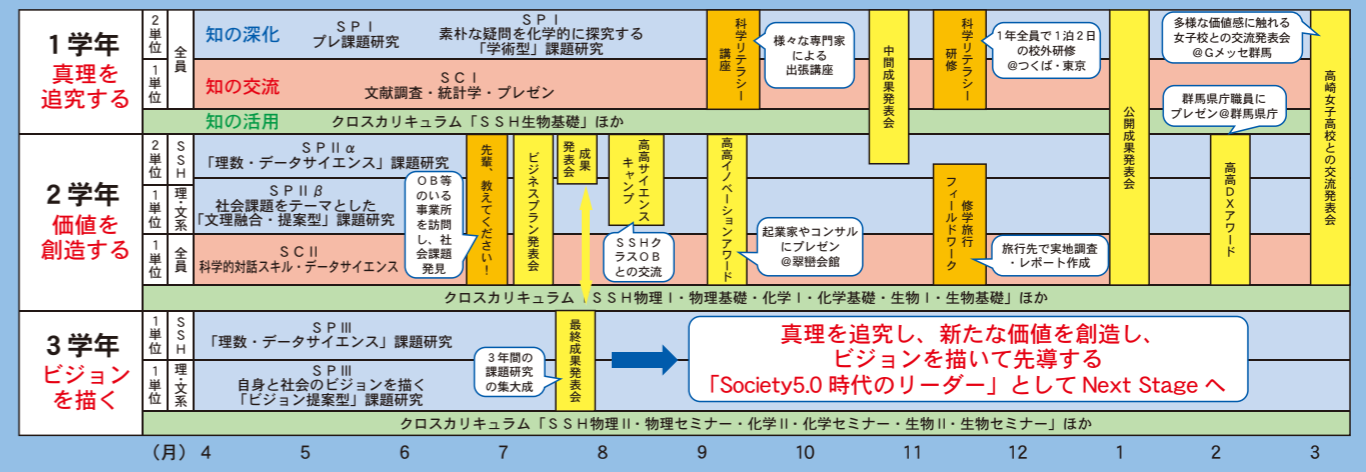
1学年
真理を追究する

2単位 全員
知の深化
ＳＰＩ
プレ課題研究
ＳＰＩ
素朴な疑問を化学的に探究する
「学術型」課題研究

1単位
知の交流
ＳＣＩ
文献調査・統計学・プレゼン

知の活用　クロスカリキュラム「ＳＳＨ生物基礎」ほか

科学リテラシー講座
様々な専門家による出張講座
中間成果発表会
科学リテラシー研修
1年全員で1泊2日の校外研修＠つくば・東京
公開成果発表会
多様な価値感に触れる女子校との交流発表会＠Ｇメッセ群馬
群馬県庁職員にプレゼン＠群馬県庁
高崎女子高校との交流発表会

2学年
価値を創造する

2単位 ＳＳＨ
ＳＰⅡα
「理数・データサイエンス」課題研究
1単位 理・文系
ＳＰⅡβ
社会課題をテーマとした「文理融合・提案型」課題研究
1単位 全員
ＳＣⅡ
科学的対話スキル・データサイエンス

ＯＢ等のいる事業所を訪問し、社会課題発見
先輩、教えてください！
ビジネスプラン発表会
成果発表会
高高サイエンスキャンプ
ＳＳＨクラスＯＢとの交流
高高イノベーションアワード
起業家やコンサルにプレゼン＠翠巒会館
修学旅行フィールドワーク
旅行先で実地調査・レポート作成
高高ＤＸアワード

クロスカリキュラム「ＳＳＨ物理Ⅰ・物理基礎・化学Ⅰ・化学基礎・生物Ⅰ・生物基礎」ほか

3学年
ビジョンを描く

1単位 ＳＳＨ
ＳＰⅢ
「理数・データサイエンス」課題研究
1単位 理・文系
ＳＰⅢ
自身と社会のビジョンを描く「ビジョン提案型」課題研究

3年間の課題研究の集大成
最終成果発表会

真理を追究し、新たな価値を創造し、
ビジョンを描いて先導する
「Society5.0 時代のリーダー」として Next Stage へ

クロスカリキュラム「ＳＳＨ物理Ⅱ・物理セミナー・化学Ⅱ・化学セミナー・生物Ⅱ・生物セミナー」ほか

（月） 4 5 6 7 8 9 10 11 12 1 2 3